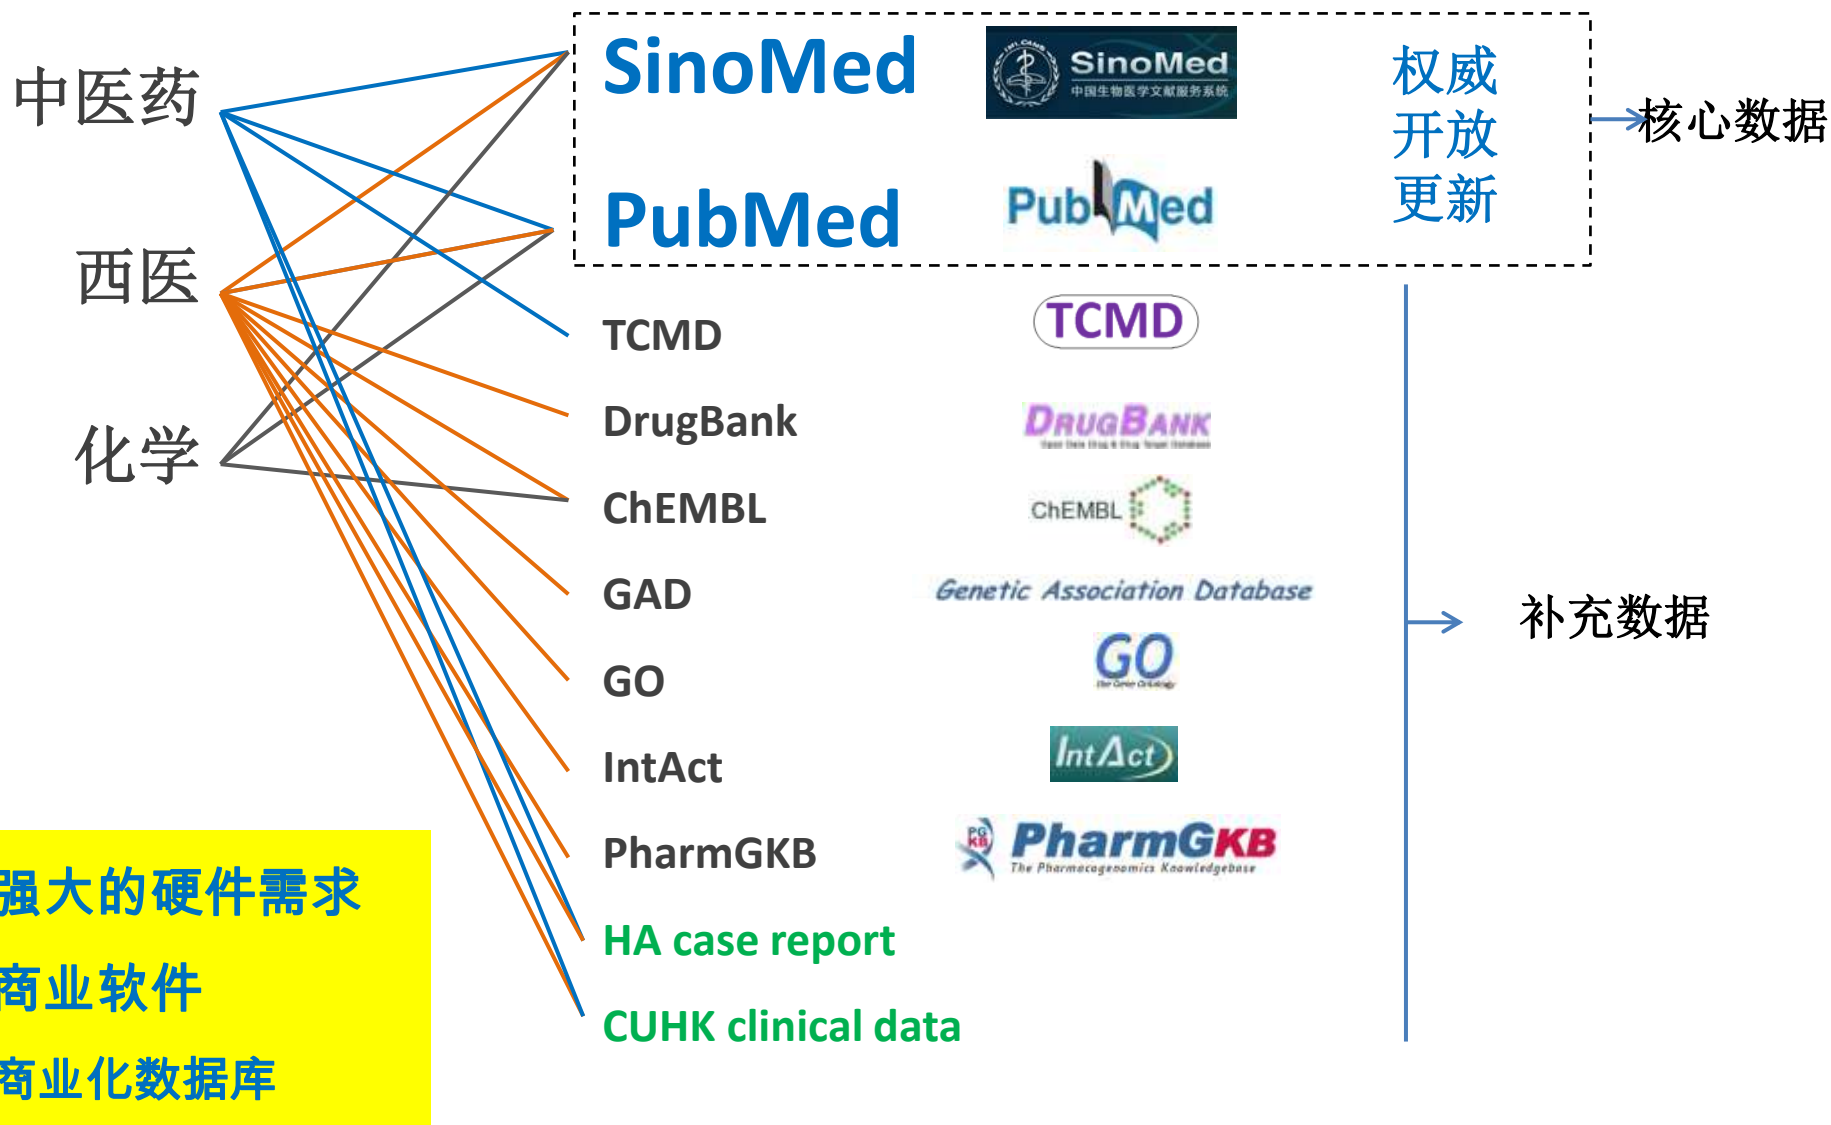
中医药

西医

化学

SinoMed

SinoMed 中国生物医学文献服务系统

PubMed

PubMed

权威
开放
更新

核心数据

TCMD

TCMD

DrugBank

DRUGBANK

ChEMBL

ChEMBL

GAD

Genetic Association Database

GO

GO

IntAct

IntAct

PharmGKB

PharmGKB The Pharmacogenomics Knowledgebase

HA case report

CUHK clinical data

补充数据

强大的硬件需求
商业软件
商业化数据库